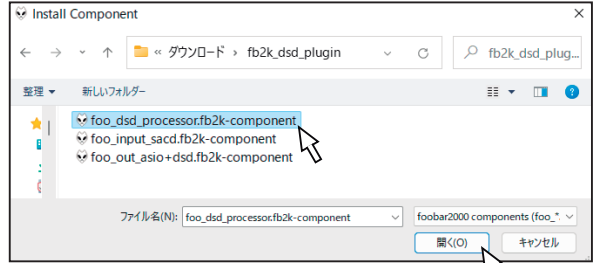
Install Component

« ダウンロード › fb2k_dsd_plugin

fb2k_dsd_plug...

整理 ▾ 新しいフォルダー

foo_dsd_processor.fb2k-component
foo_input_sacd.fb2k-component
foo_out_asio+dsd.fb2k-component

ファイル名(N): foo_dsd_processor.fb2k-component

foobar2000 components (foo_*

開く(O) キャンセル